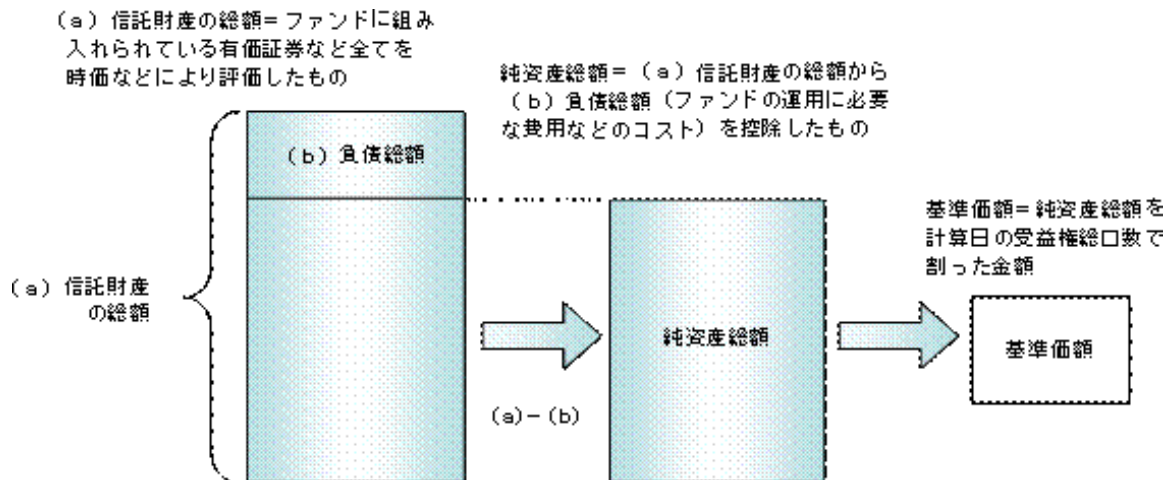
（a）信託財産の総額＝ファンドに組み入れられている有価証券など全てを時価などにより評価したもの

純資産総額＝（a）信託財産の総額から（b）負債総額（ファンドの運用に必要な費用などのコスト）を控除したもの

（b）負債総額

（a）信託財産の総額

純資産総額

(a)－(b)

基準価額＝純資産総額を計算日の受益権総口数で割った金額

基準価額